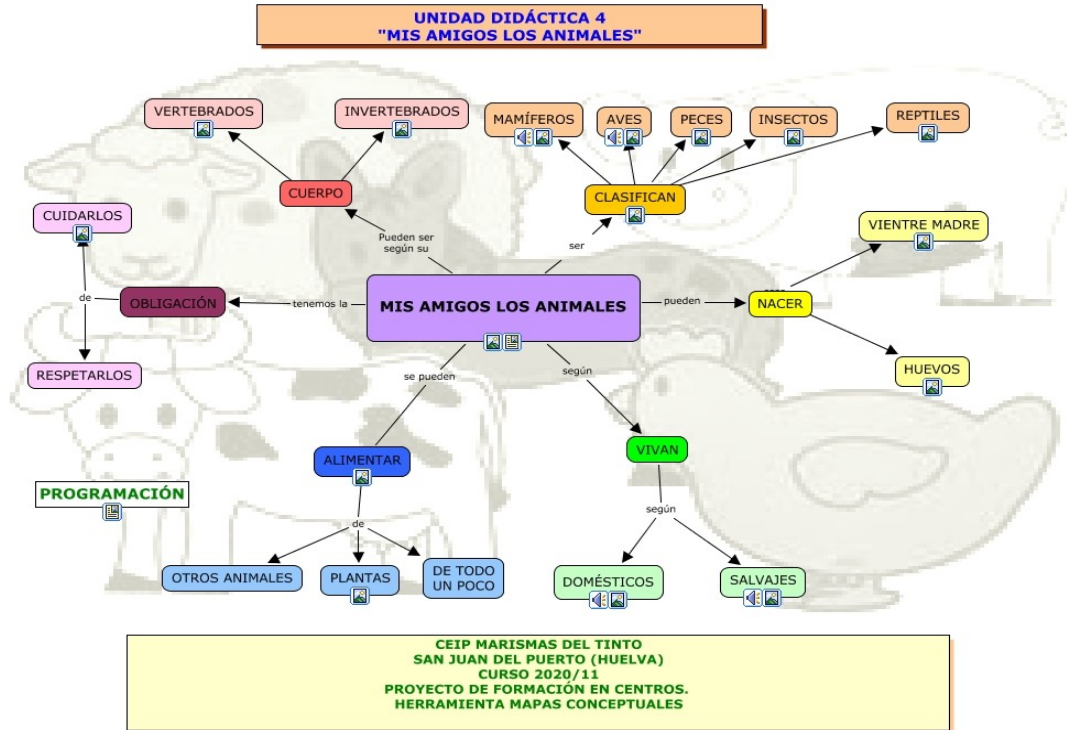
UNIDAD DIDÁCTICA 4
"MIS AMIGOS LOS ANIMALES"

VERTEBRADOS

INVERTEBRADOS

CUERPO

Pueden ser según su

MAMÍFEROS

AVES

PECES

INSECTOS

REPTILES

CLASIFICAN

ser

CUIDARLOS

de

OBLIGACIÓN

tenemos la

RESPETARLOS

MIS AMIGOS LOS ANIMALES

pueden

NACER

VIENTRE MADRE

HUEVOS

se pueden

según

ALIMENTAR

de

OTROS ANIMALES

PLANTAS

DE TODO UN POCO

VIVAN

según

DOMÉSTICOS

SALVAJES

PROGRAMACIÓN

CEIP MARISMAS DEL TINTO
SAN JUAN DEL PUERTO (HUELVA)
CURSO 2020/11
PROYECTO DE FORMACIÓN EN CENTROS.
HERRAMIENTA MAPAS CONCEPTUALES